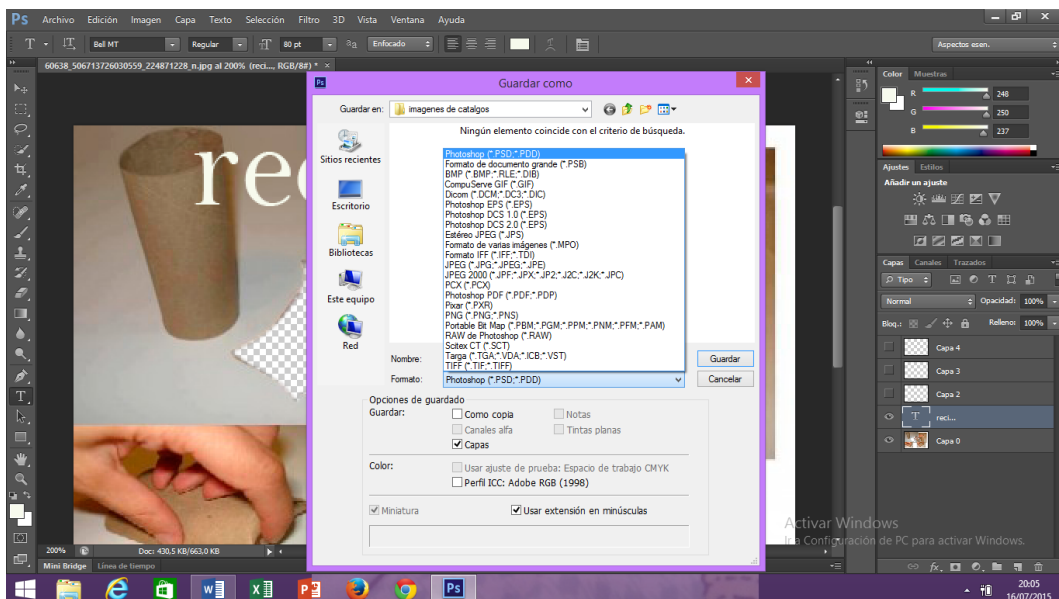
Ps Archivo Edición Imagen Capa Texto Selección Filtro 3D Vista Ventana Ayuda

Bell MT Regular 80 pt aa Enfocado

Aspectos esen.

60638_506713726030559_224871228_n.jpg al 200% (reci..., RGB/8#) *

rec

Guardar como

Guardar en: imagenes de catalogos

Ningún elemento coincide con el criterio de búsqueda.

Sitios recientes
Escritorio
Bibliotecas
Este equipo
Red

Photoshop (*.PSD;*.PDD)
Formato de documento grande (*.PSB)
BMP (*.BMP;*.RLE;*.DIB)
CompuServe GIF (*.GIF)
Dicom (*.DCM;*.DC3;*.DIC)
Photoshop EPS (*.EPS)
Photoshop DCS 1.0 (*.EPS)
Photoshop DCS 2.0 (*.EPS)
Estéreo JPEG (*.JPS)
Formato de varias imágenes (*.MPO)
Formato IFF (*.IFF;*.TDI)
JPEG (*.JPG;*.JPEG;*.JPE)
JPEG 2000 (*.JPF;*.JPX;*.JP2;*.J2C;*.J2K;*.JPC)
PCX (*.PCX)
Photoshop PDF (*.PDF;*.PDP)
Pixar (*.PXR)
PNG (*.PNG;*.PNS)
Portable Bit Map (*.PBM;*.PGM;*.PPM;*.PNM;*.PFM;*.PAM)
RAW de Photoshop (*.RAW)
Scitex CT (*.SCT)
Targa (*.TGA;*.VDA;*.ICB;*.VST)
TIFF (*.TIF;*.TIFF)

Nombre:
Formato: Photoshop (*.PSD;*.PDD)

Guardar
Cancelar

Opciones de guardado
Guardar:
Como copia
Notas
Canales alfa
Tintas planas
Capas

Color:
Usar ajuste de prueba: Espacio de trabajo CMYK
Perfil ICC: Adobe RGB (1998)

Miniatura
Usar extensión en minúsculas

Color Muestras
R 248
G 250
B 237

Ajustes Estilos
Añadir un ajuste

Capas Canales Trazados
Tipo
Normal Opacidad: 100%
Bloq.: Relleno: 100%
Capa 4
Capa 3
Capa 2
reci...
Capa 0

Activar Windows
Ir a Configuración de PC para activar Windows.

200% Doc: 430,5 KB/663,0 KB

Mini Bridge Línea de tiempo

20:05
16/07/2015